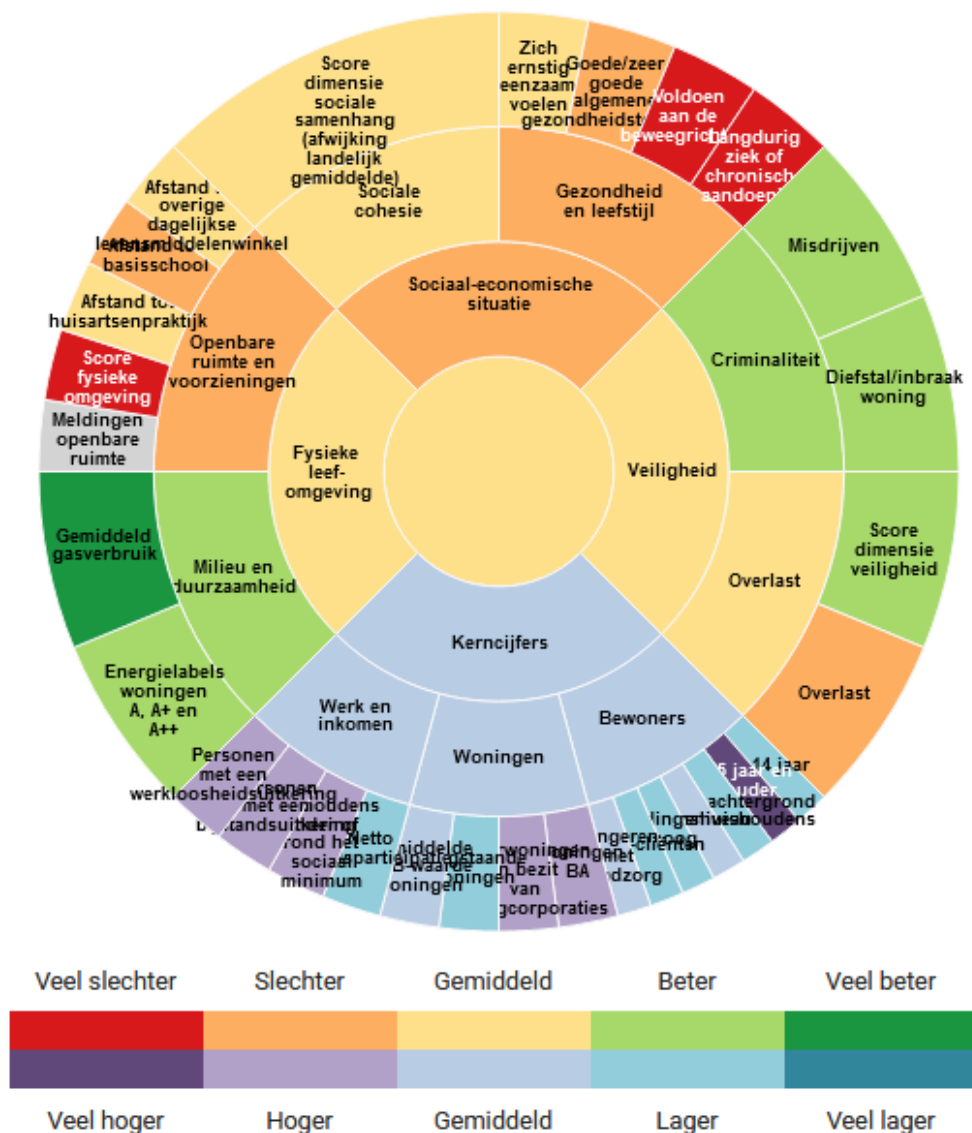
Score dimensie sociale samenhang (afwijking landelijk gemiddelde)

Zich ernstig eenzaam voelen

Goede/zeer goede algemene gezondheidst

Voldoen aan de beweegricht

Langdurig ziek of chronisch aandoening

Sociale cohesie

Gezondheid en leefstijl

Afstand tot overige dagelijkse levensmiddelenwinkel

Afstand tot basisschool

Misdrijven

Sociaal-economische situatie

Afstand tot huisartsenpraktijk

Openbare ruimte en voorzieningen

Criminaliteit

Diefstal/inbraak woning

Score fysieke omgeving

Meldingen openbare ruimte

Fysieke leef-omgeving

Veiligheid

Gemiddeld gasverbruik

Milieu en duurzaamheid

Score dimensie veiligheid

Overlast

Kerncijfers

Overlast

Energielabels woningen A, A+ en A++

Werk en inkomen

Bewoners

Woningen

Personen met een werkloosheidsuitkering

Personen met een bijstandsuitkering

Huishoudens rond het sociaal minimum

Netto arbeidsparticipatie

Gemiddelde WOZ-waarde woningen

Leegstaande woningen

Woningen in bezit van woningcorporaties

Woningen met label BA

Jongeren met jeugdzorg

Cliënten

Huishoudens

achtergrond

65 jaar en ouder

14 jaar

Veel slechter | Slechter | Gemiddeld | Beter | Veel beter

Veel hoger | Hoger | Gemiddeld | Lager | Veel lager